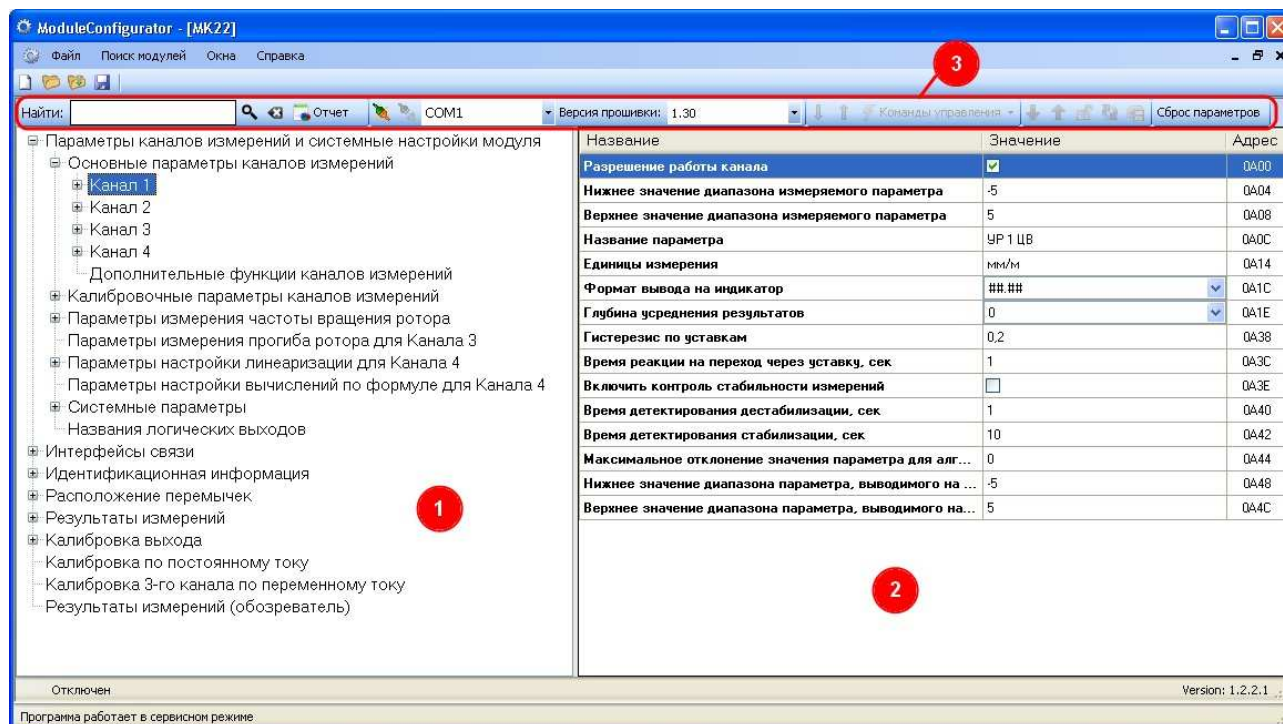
ModuleConfigurator - [MK22]

Файл Поиск модулей Окна Справка

3

Найти: Отчет COM1 Версия прошивки: 1.30 Команды управления Сброс параметров

Параметры каналов измерений и системные настройки модуля
Основные параметры каналов измерений
Канал 1
Канал 2
Канал 3
Канал 4
Дополнительные функции каналов измерений
Калибровочные параметры каналов измерений
Параметры измерения частоты вращения ротора
Параметры измерения прогиба ротора для Канала 3
Параметры настройки линеаризации для Канала 4
Параметры настройки вычислений по формуле для Канала 4
Системные параметры
Названия логических выходов
Интерфейсы связи
Идентификационная информация
Расположение перемычек
Результаты измерений
Калибровка выхода
Калибровка по постоянному току
Калибровка 3-го канала по переменному току
Результаты измерений (обозреватель)

1

| Название | Значение | Адрес |
|---|---|---|
| Разрешение работы канала | ☑ | 0A00 |
| Нижнее значение диапазона измеряемого параметра | -5 | 0A04 |
| Верхнее значение диапазона измеряемого параметра | 5 | 0A08 |
| Название параметра | УР 1 ЦВ | 0A0C |
| Единицы измерения | мм/м | 0A14 |
| Формат вывода на индикатор | ##.## | 0A1C |
| Глубина усреднения результатов | 0 | 0A1E |
| Гистерезис по уставкам | 0,2 | 0A38 |
| Время реакции на переход через уставку, сек | 1 | 0A3C |
| Включить контроль стабильности измерений | ☐ | 0A3E |
| Время детектирования дестабилизации, сек | 1 | 0A40 |
| Время детектирования стабилизации, сек | 10 | 0A42 |
| Максимальное отклонение значения параметра для алг... | 0 | 0A44 |
| Нижнее значение диапазона параметра, выводимого на ... | -5 | 0A48 |
| Верхнее значение диапазона параметра, выводимого на... | 5 | 0A4C |

2

Отключен
Version: 1.2.2.1
Программа работает в сервисном режиме